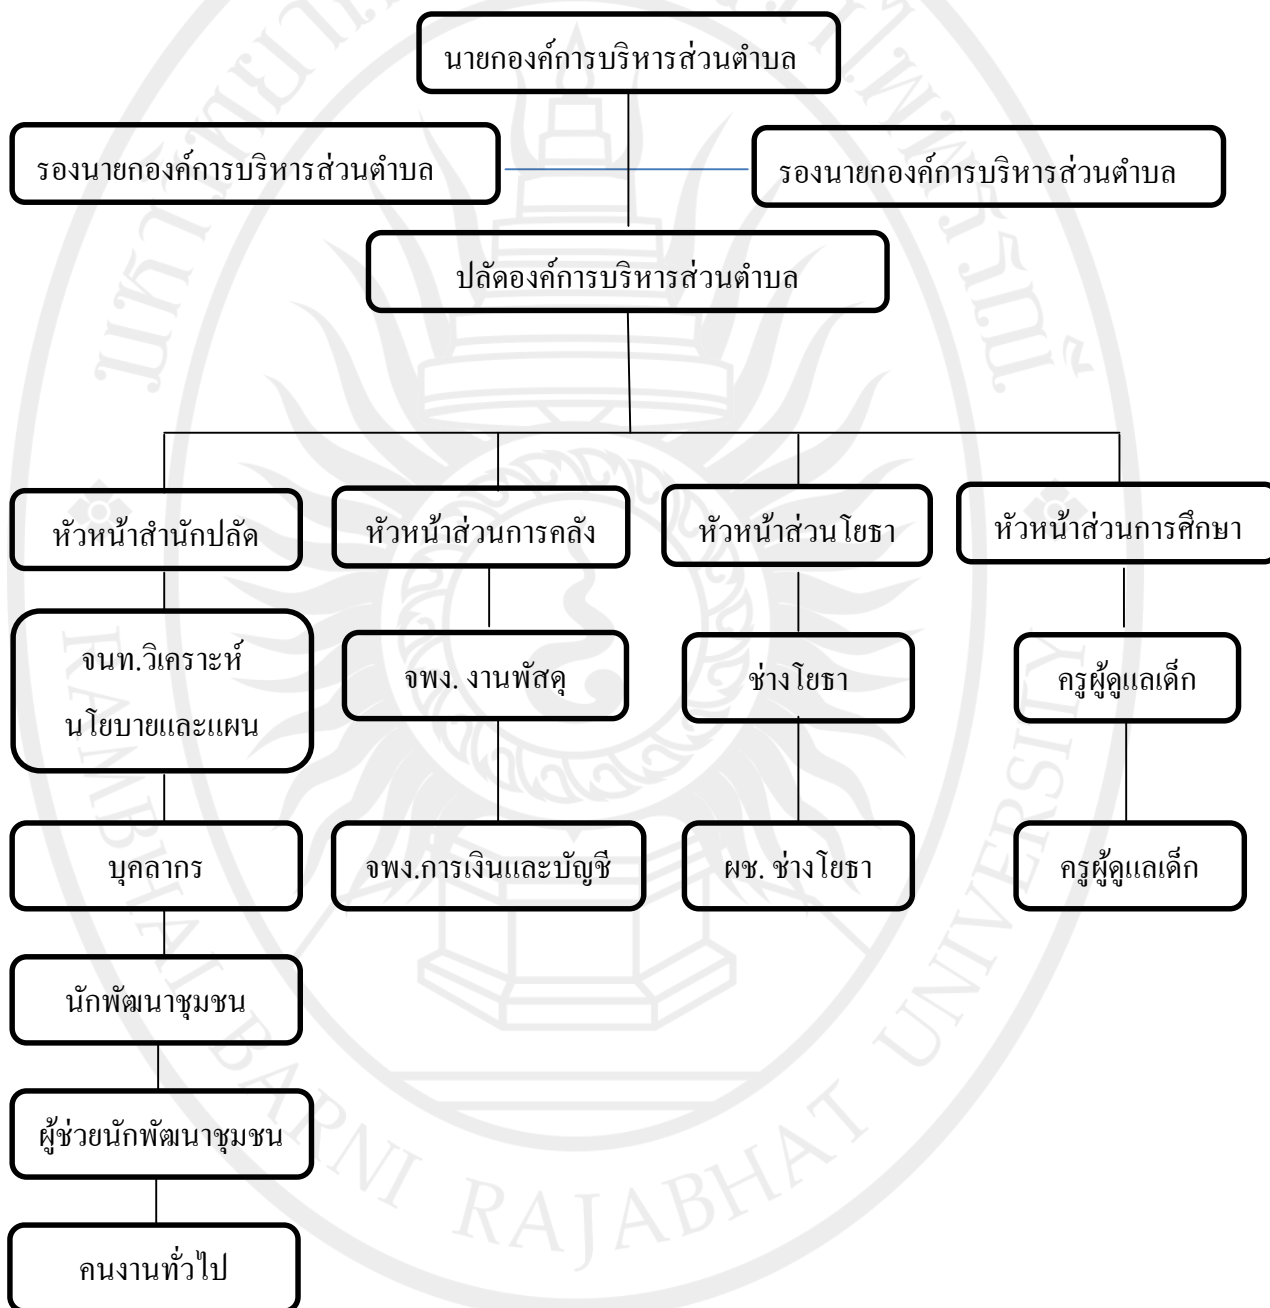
นายกองค์การบริหารส่วนตำบล

รองนายกองค์การบริหารส่วนตำบล

รองนายกองค์การบริหารส่วนตำบล

ปลัดองค์การบริหารส่วนตำบล

หัวหน้าสำนักปลัด

หัวหน้าส่วนการคลัง

หัวหน้าส่วนโยธา

หัวหน้าส่วนการศึกษา

จนท.วิเคราะห์นโยบายและแผน

จพง. งานพัสดุ

ช่างโยธา

ครูผู้ดูแลเด็ก

บุคลากร

จพง.การเงินและบัญชี

ผช. ช่างโยธา

ครูผู้ดูแลเด็ก

นักพัฒนาชุมชน

ผู้ช่วยนักพัฒนาชุมชน

คนงานทั่วไป

RAJABHAT UNIVERSITY